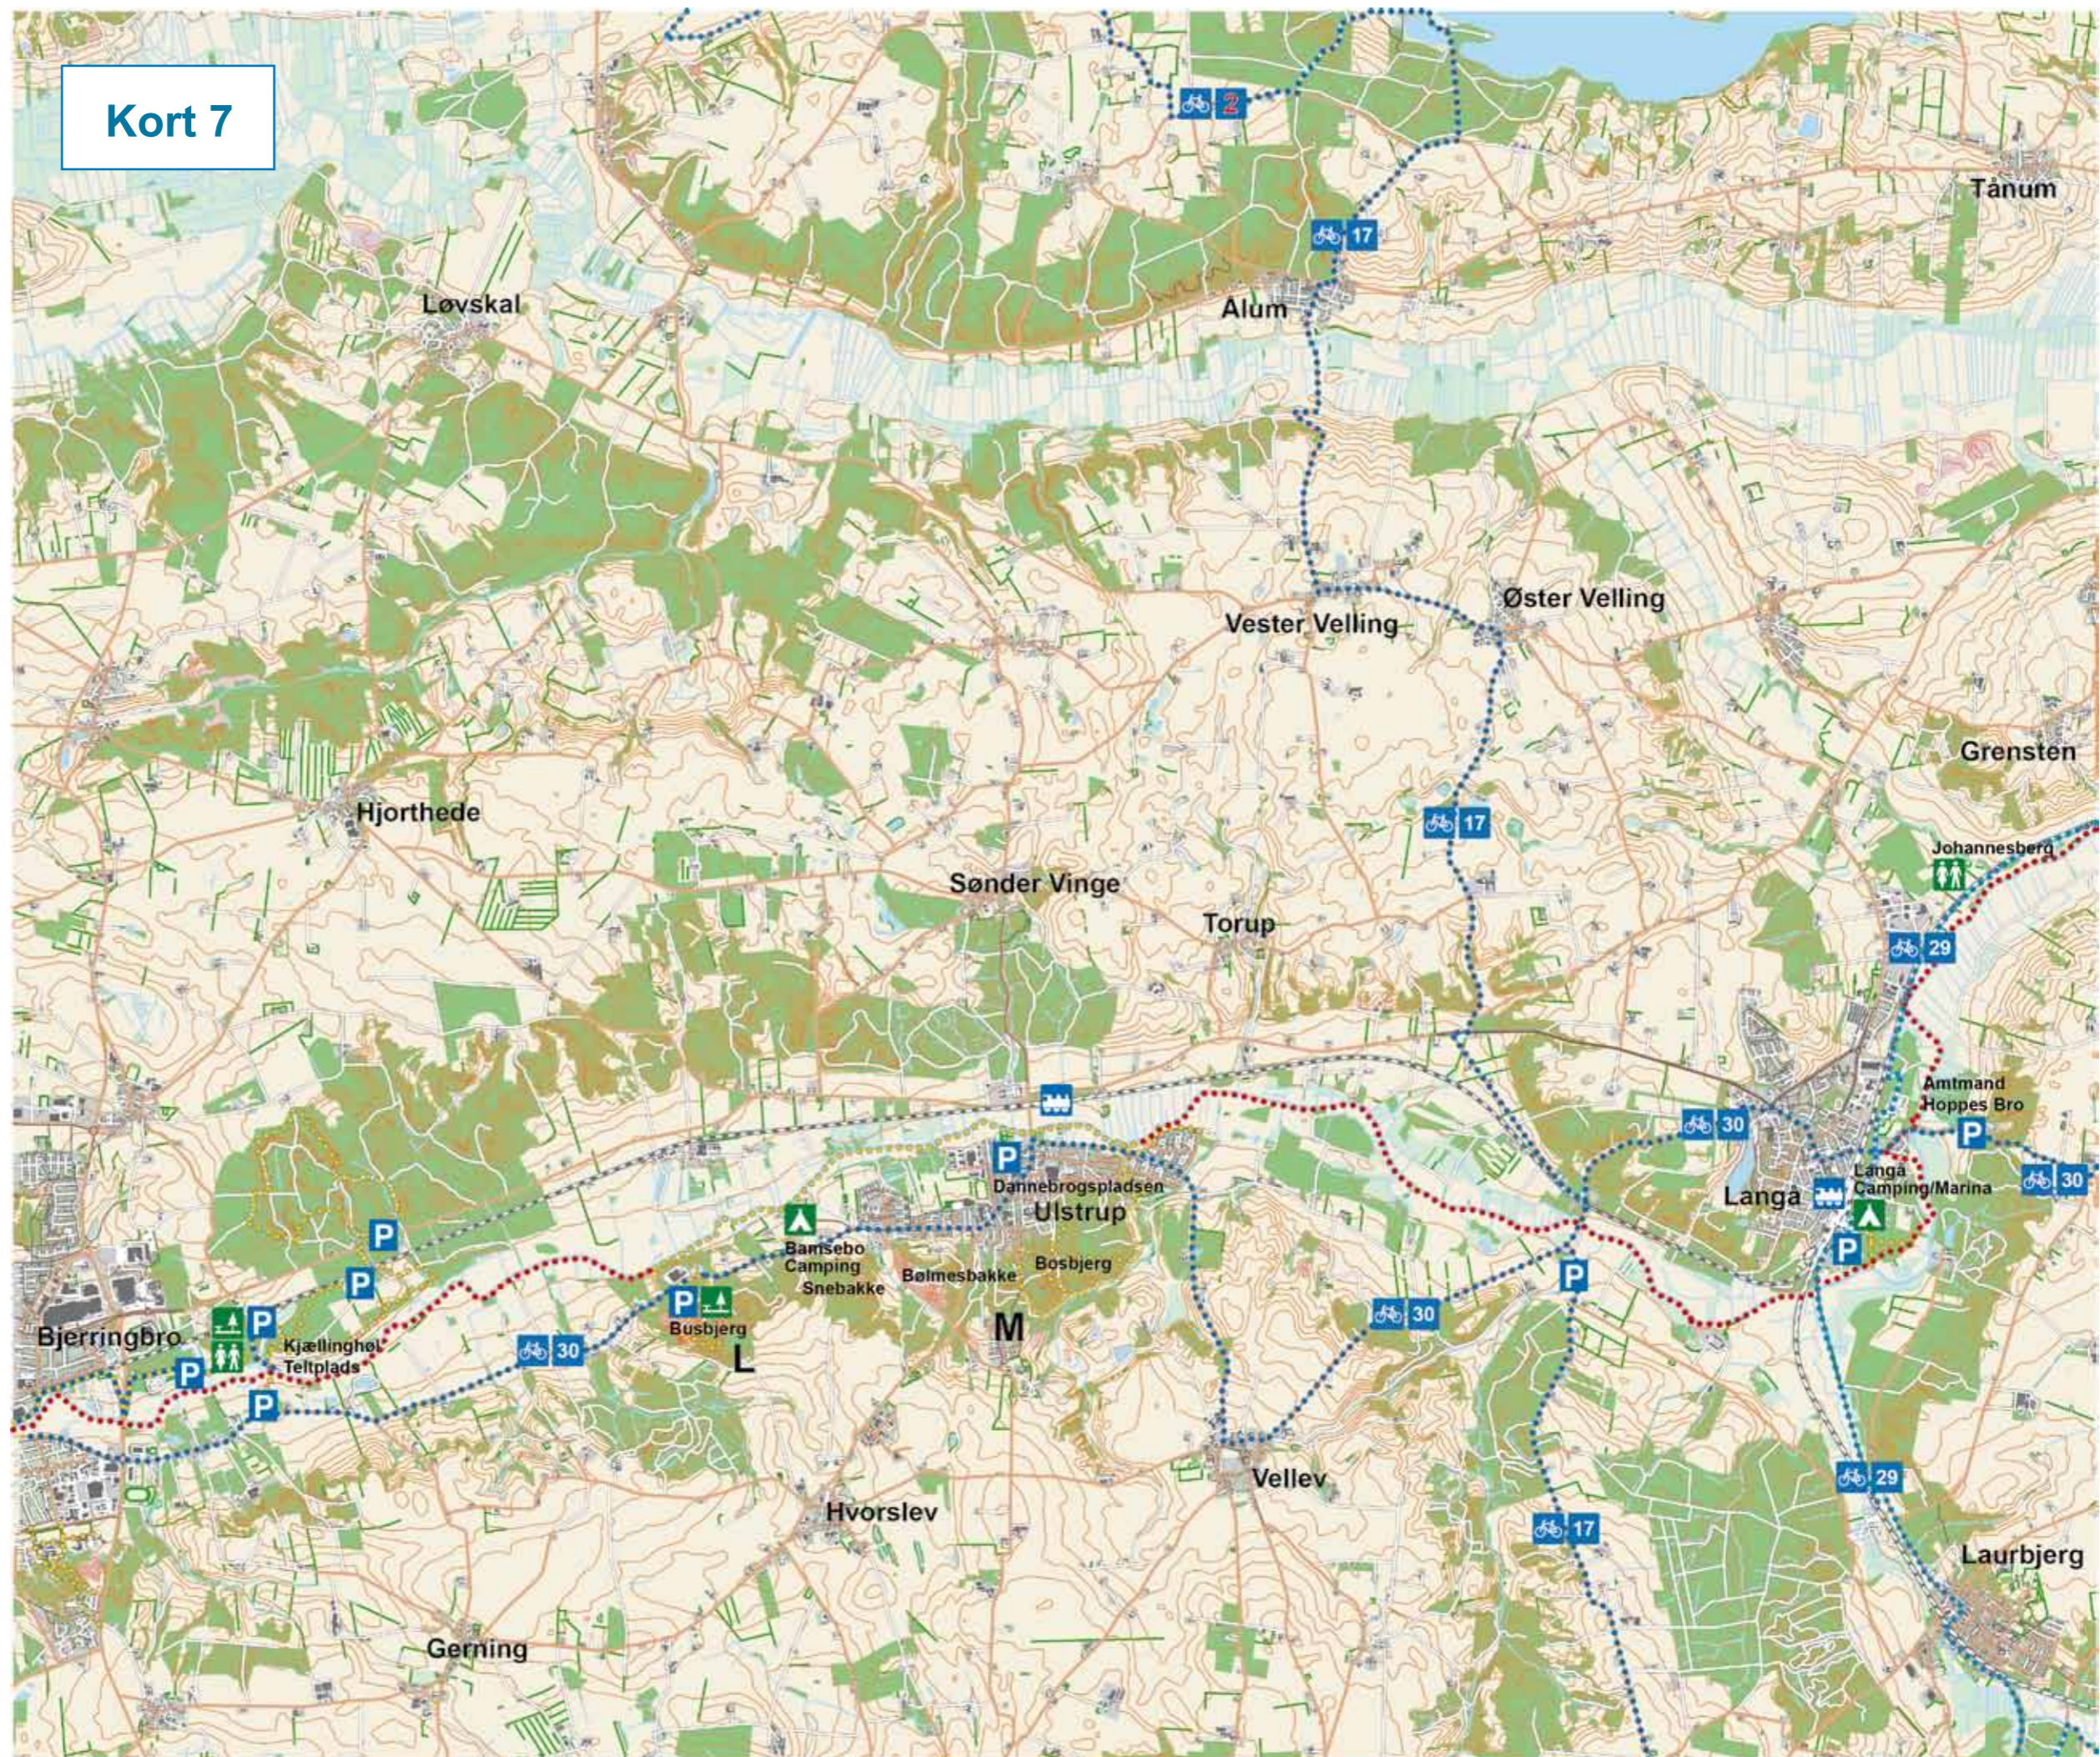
Kort 7

2

17

Tånum

Løvskal

Alum

Vester Velling

Øster Velling

Grensten

Hjorthede

17

Johannesberg

Sønder Vinge

Torup

29

Amtmand Hoppes Bro

30

P

P

Dannebrogspladsen

Ulstrup

Langå

Langå Camping/Marina

30

P

Bamsebo Camping

Snebakke

Bølmesbakke

Bosbjerg

P

P

P

P

Bjerringbro

P

Kjællinghøl Teltplads

P

30

P

Busbjerg

L

M

30

P

P

Vellev

29

Hvorslev

17

Laurbjerg

Gerning